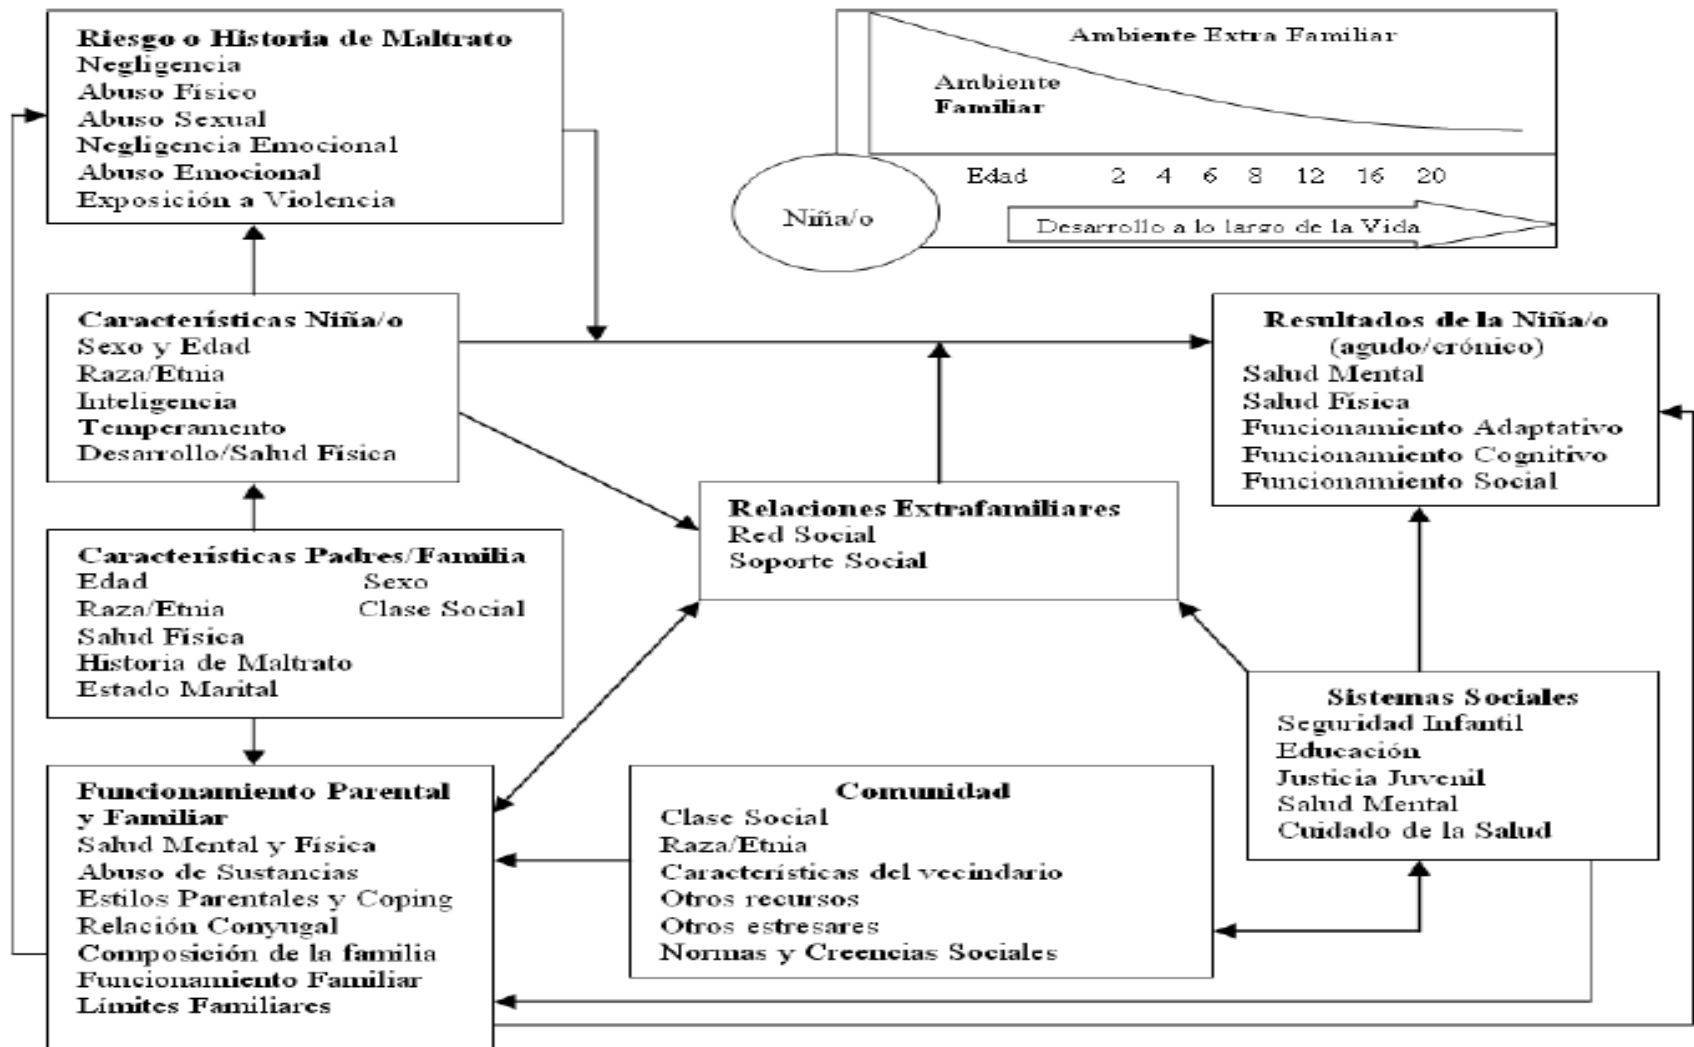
Riesgo o Historia de Maltrato
Negligencia
Abuso Físico
Abuso Sexual
Negligencia Emocional
Abuso Emocional
Exposición a Violencia

Ambiente Extra Familiar
Ambiente
Familiar
Edad 2 4 6 8 12 16 20
Niña/o
Desarrollo a lo largo de la Vida

Características Niña/o
Sexo y Edad
Raza/Etnia
Inteligencia
Temperamento
Desarrollo/Salud Física

Resultados de la Niña/o
(agudo/crónico)
Salud Mental
Salud Física
Funcionamiento Adaptativo
Funcionamiento Cognitivo
Funcionamiento Social

Relaciones Extrafamiliares
Red Social
Soporte Social

Características Padres/Familia
Edad
Sexo
Raza/Etnia
Clase Social
Salud Física
Historia de Maltrato
Estado Marital

Sistemas Sociales
Seguridad Infantil
Educación
Justicia Juvenil
Salud Mental
Cuidado de la Salud

Funcionamiento Parental y Familiar
Salud Mental y Física
Abuso de Sustancias
Estilos Parentales y Coping
Relación Conyugal
Composición de la familia
Funcionamiento Familiar
Límites Familiares

Comunidad
Clase Social
Raza/Etnia
Características del vecindario
Otros recursos
Otros estresares
Normas y Creencias Sociales